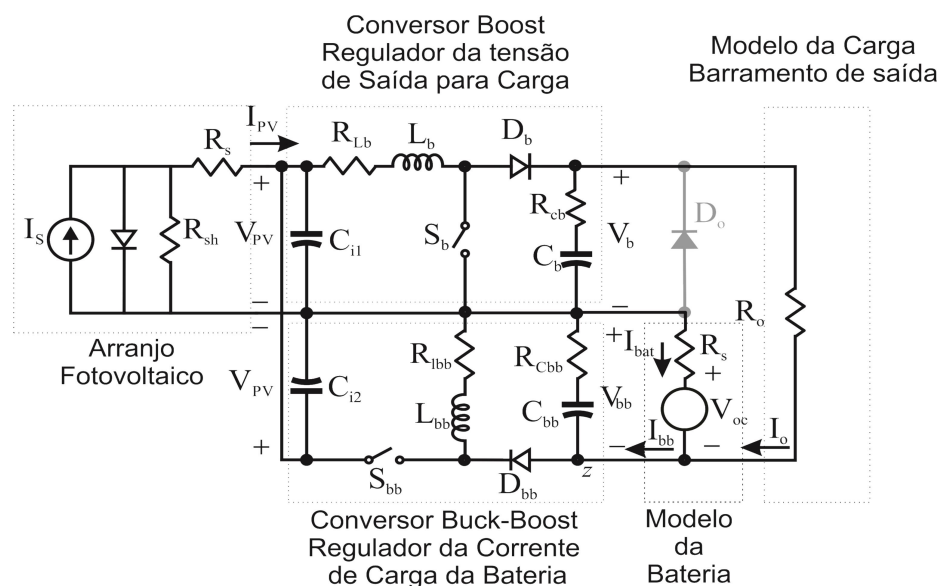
Conversor Boost
Regulador da tensão
de Saída para Carga

Modelo da Carga
Barramento de saída

$I_{PV}$
$R_s$
$R_{Lb}$
$L_b$
$D_b$
+
$I_S$
$R_{sh}$
$V_{PV}$
$C_{i1}$
$S_b$
$R_{cb}$
$C_b$
+
$V_b$
$D_o$
−
−
−
$R_o$
Arranjo
Fotovoltaico
$R_{lbb}$
$R_{Cbb}$
$+I_{bat}$
$R_s$
+
$V_{PV}$
$C_{i2}$
$L_{bb}$
$C_{bb}$
$V_{bb}$
$V_{oc}$
$I_{bb}$
−
−
$I_o$
+
$S_{bb}$
$D_{bb}$
z

Conversor Buck-Boost
Regulador da Corrente
de Carga da Bateria

Modelo
da
Bateria